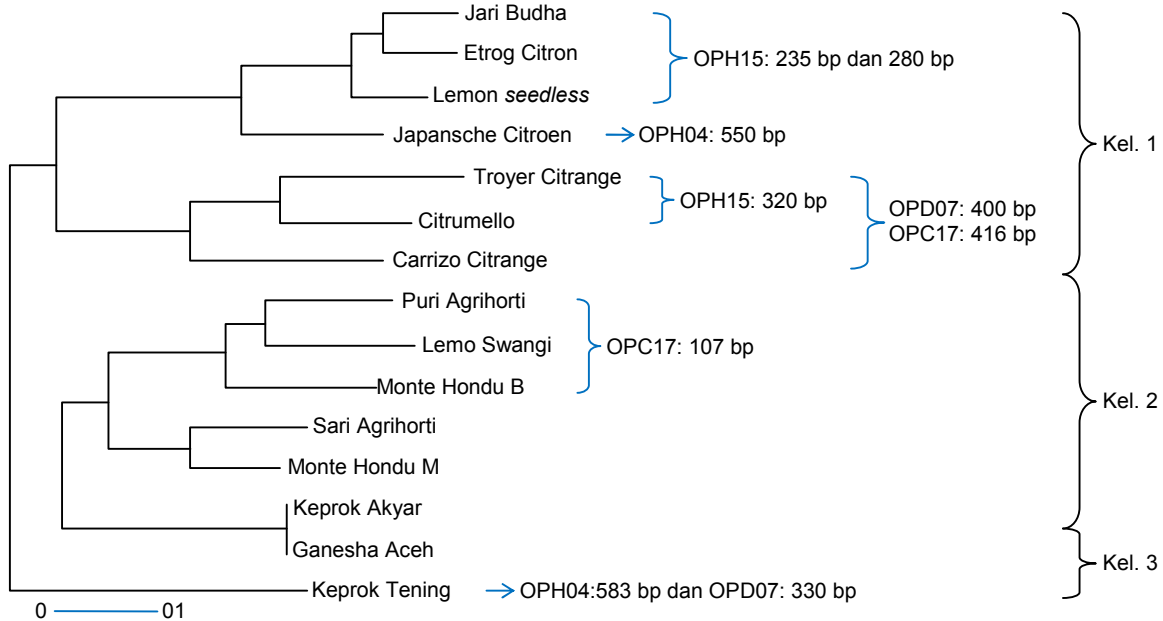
Jari Budha
Etrog Citron
Lemon *seedless*
OPH15: 235 bp dan 280 bp
Japansche Citroen
OPH04: 550 bp
Troyer Citrange
Citrumello
OPH15: 320 bp
OPD07: 400 bp
OPC17: 416 bp
Carrizo Citrange
Kel. 1
Puri Agrihorti
Lemo Swangi
Monte Hondu B
OPC17: 107 bp
Sari Agrihorti
Monte Hondu M
Kel. 2
Keprok Akyar
Ganesha Aceh
Kel. 3
Keprok Tening
OPH04:583 bp dan OPD07: 330 bp
0
01